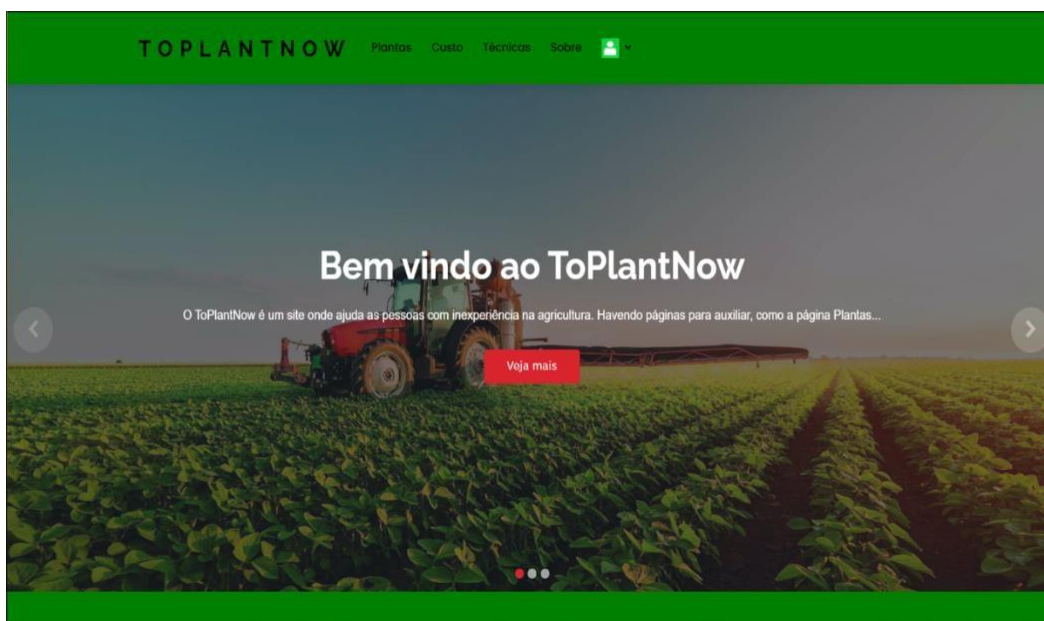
TOPLANTNOW Plantas Custo Técnicas Sobre

Bem vindo ao ToPlantNow

O ToPlantNow é um site onde ajuda as pessoas com inexperiência na agricultura. Havendo páginas para auxiliar, como a página Plantas...

Veja mais